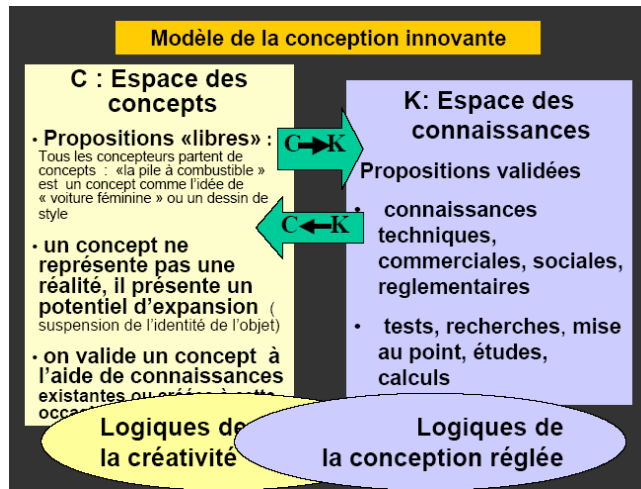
Modèle de la conception innovante

C : Espace des concepts

• Propositions «libres» : Tous les concepteurs partent de concepts : «la pile à combustible » est un concept comme l'idée de « voiture féminine » ou un dessin de style

• un concept ne représente pas une réalité, il présente un potentiel d'expansion ( suspension de l'identité de l'objet)

• on valide un concept à l'aide de connaissances existantes ou créées à cette occas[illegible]

C→K

C←K

K: Espace des connaissances

Propositions validées

• connaissances techniques, commerciales, sociales, reglementaires

• tests, recherches, mise au point, études, calculs

Logiques de la créativité

Logiques de la conception réglée